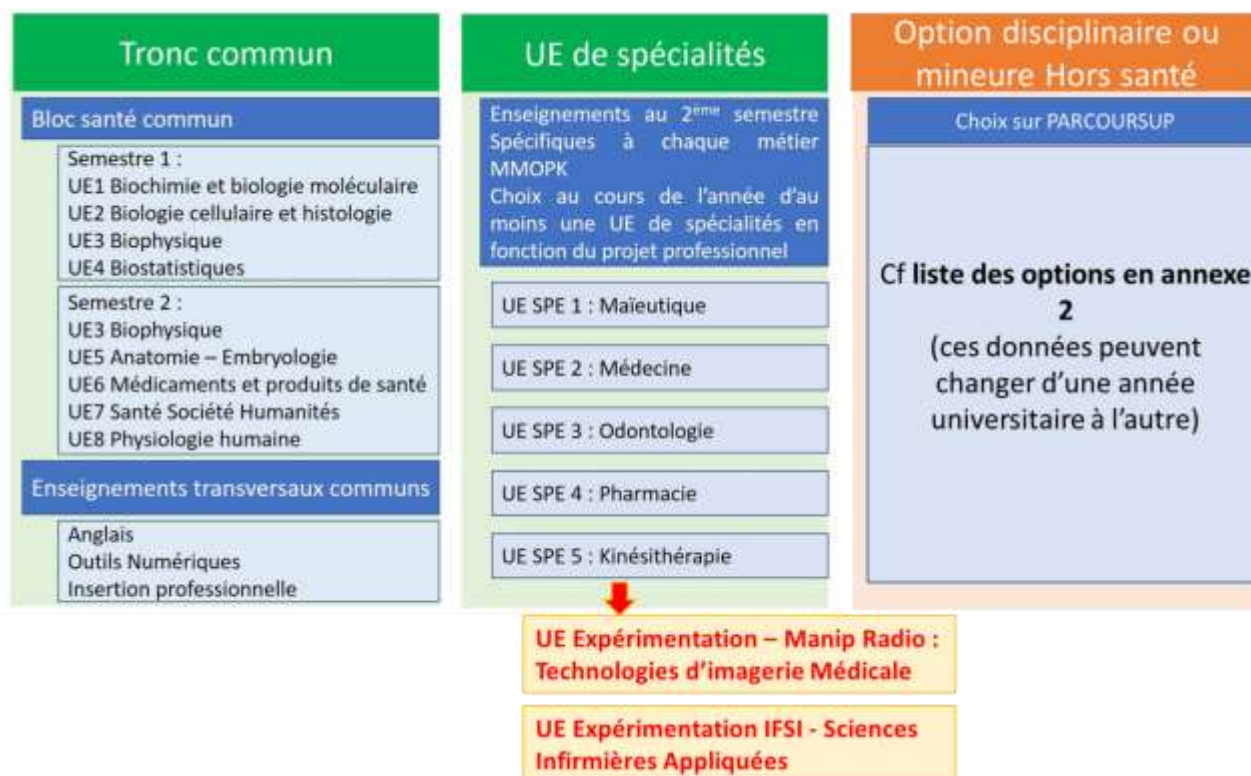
Tronc commun

Bloc santé commun

Semestre 1 :
UE1 Biochimie et biologie moléculaire
UE2 Biologie cellulaire et histologie
UE3 Biophysique
UE4 Biostatistiques

Semestre 2 :
UE3 Biophysique
UE5 Anatomie – Embryologie
UE6 Médicaments et produits de santé
UE7 Santé Société Humanités
UE8 Physiologie humaine

Enseignements transversaux communs

Anglais
Outils Numériques
Insertion professionnelle

UE de spécialités

Enseignements au 2$^{ème}$ semestre Spécifiques à chaque métier MMOPK
Choix au cours de l'année d'au moins une UE de spécialités en fonction du projet professionnel

UE SPE 1 : Maïeutique

UE SPE 2 : Médecine

UE SPE 3 : Odontologie

UE SPE 4 : Pharmacie

UE SPE 5 : Kinésithérapie

UE Expérimentation – Manip Radio : Technologies d'imagerie Médicale

UE Expérimentation IFSI - Sciences Infirmières Appliquées

Option disciplinaire ou mineure Hors santé

Choix sur PARCOURSUP

Cf liste des options en annexe 2
(ces données peuvent changer d'une année universitaire à l'autre)